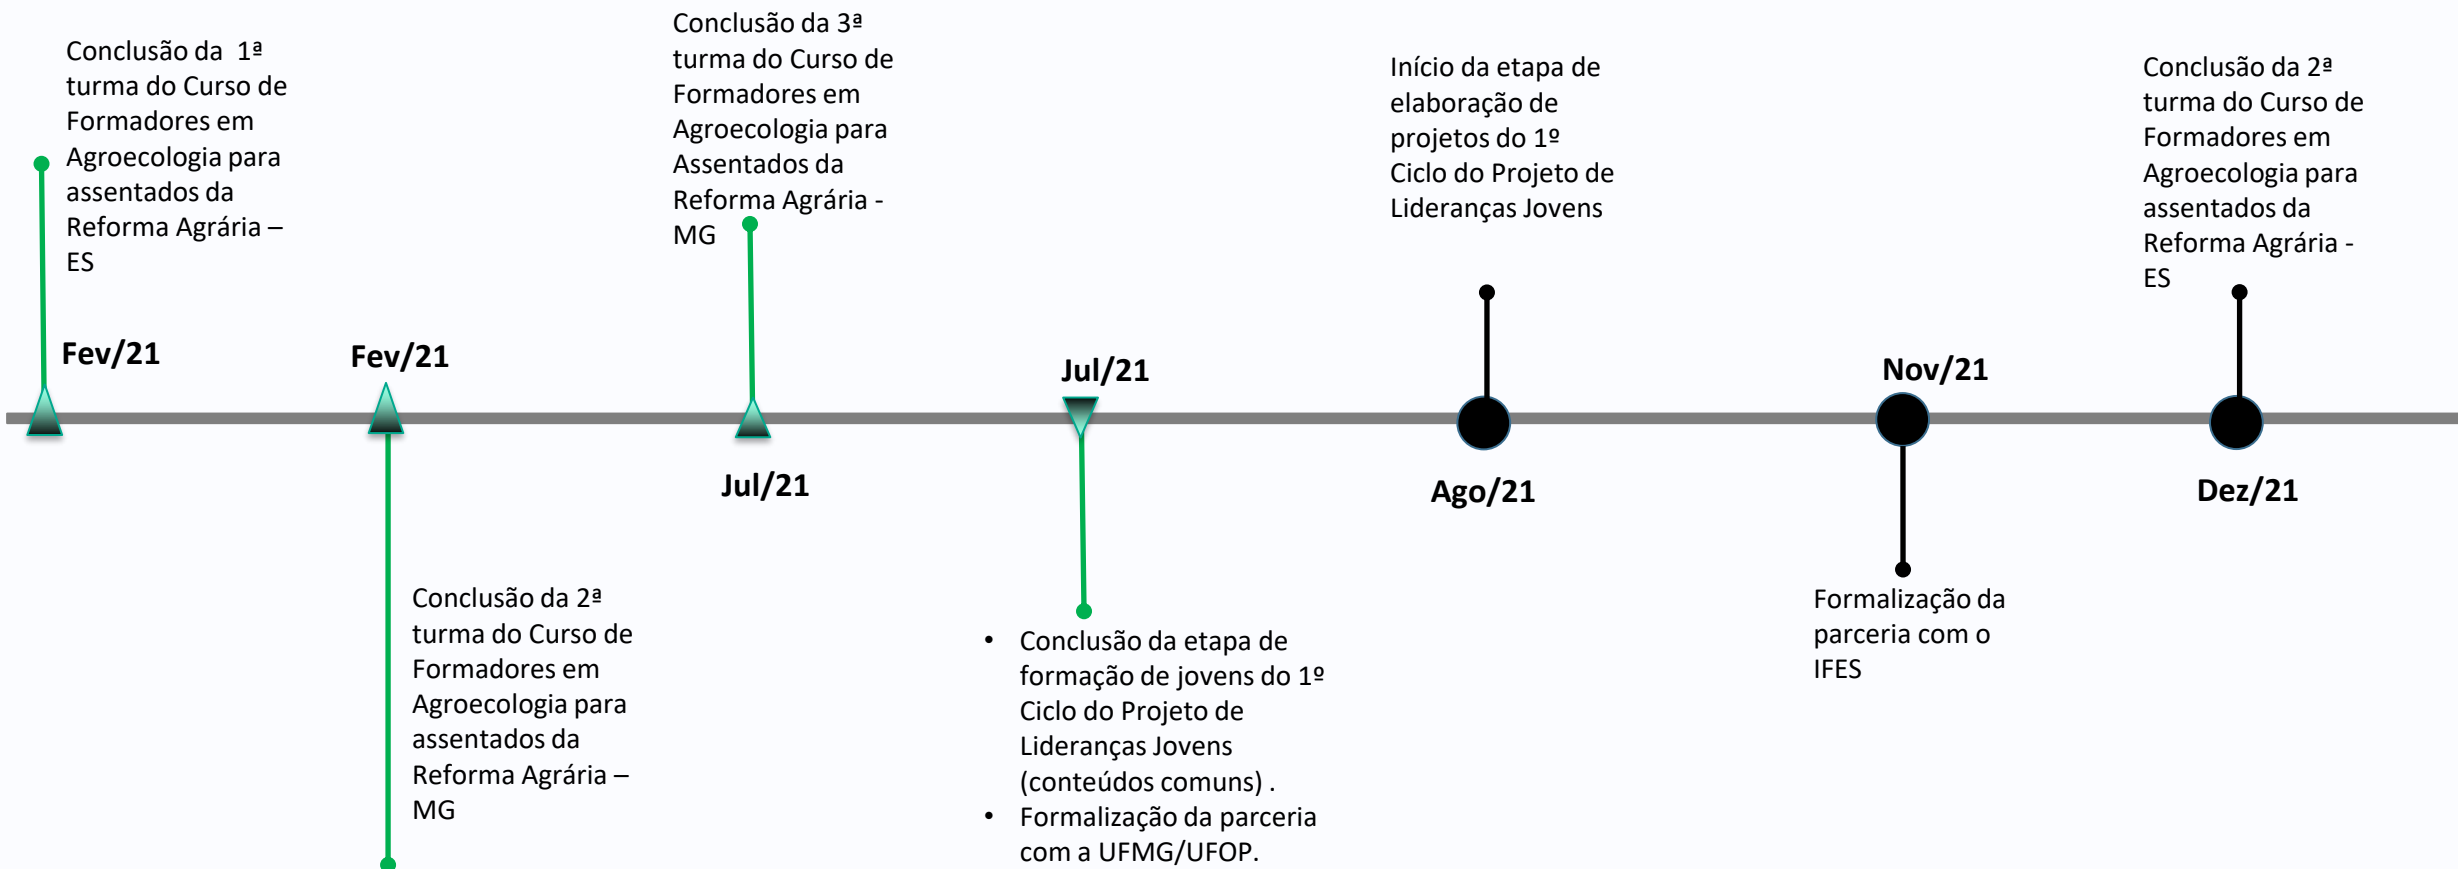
Conclusão da 1ª turma do Curso de Formadores em Agroecologia para assentados da Reforma Agrária – ES

Fev/21

Fev/21

Conclusão da 2ª turma do Curso de Formadores em Agroecologia para assentados da Reforma Agrária – MG

Conclusão da 3ª turma do Curso de Formadores em Agroecologia para Assentados da Reforma Agrária - MG

Jul/21

Jul/21

• Conclusão da etapa de formação de jovens do 1º Ciclo do Projeto de Lideranças Jovens (conteúdos comuns) .
• Formalização da parceria com a UFMG/UFOP.

Início da etapa de elaboração de projetos do 1º Ciclo do Projeto de Lideranças Jovens

Ago/21

Nov/21

Formalização da parceria com o IFES

Conclusão da 2ª turma do Curso de Formadores em Agroecologia para assentados da Reforma Agrária - ES

Dez/21